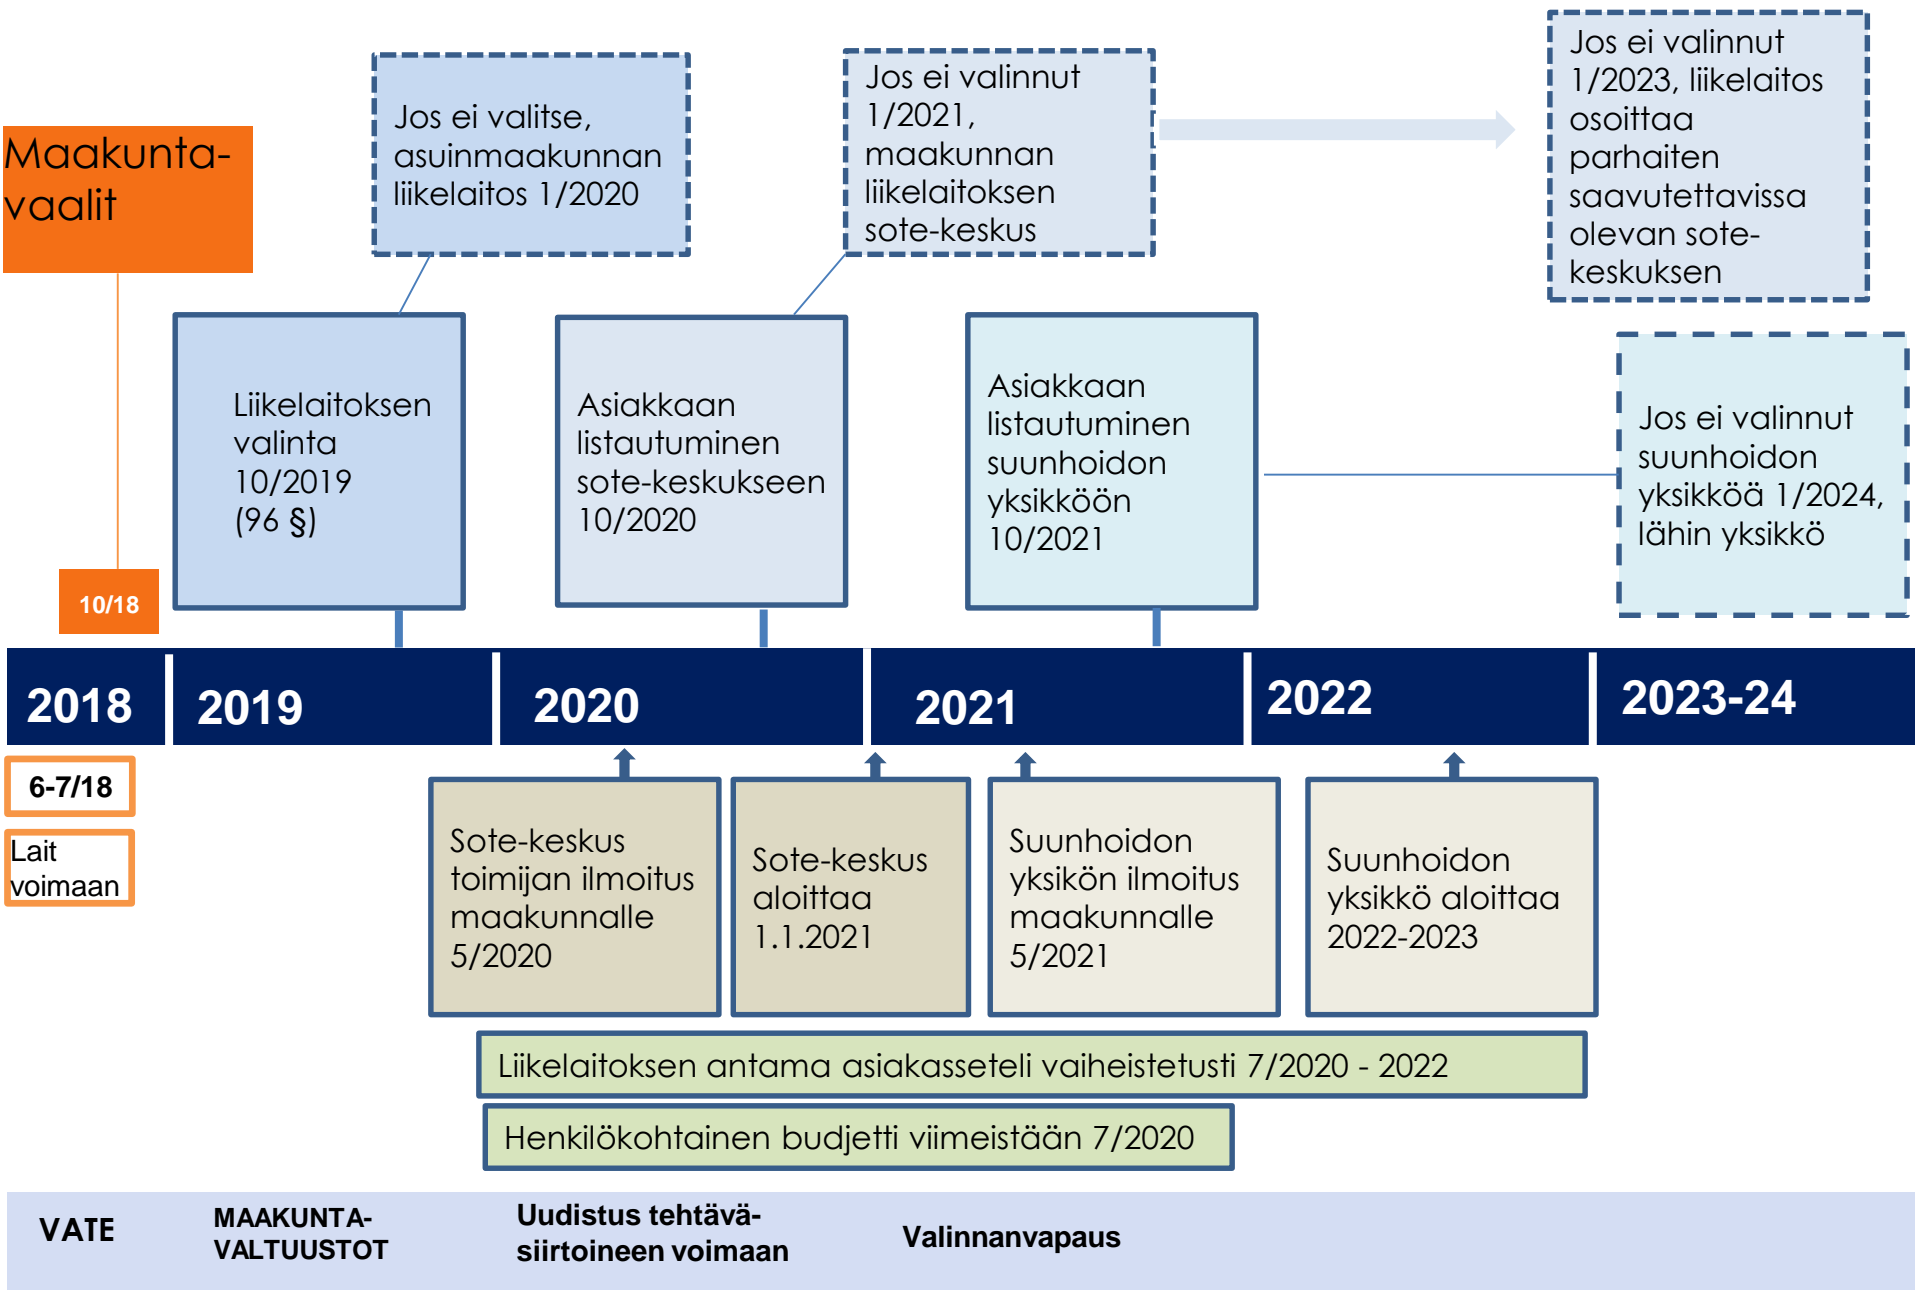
Maakunta-vaalit

Jos ei valitse, asuinmaakunnan liikelaitos 1/2020

Jos ei valinnut 1/2021, maakunnan liikelaitoksen sote-keskus

Jos ei valinnut 1/2023, liikelaitos osoittaa parhaiten saavutettavissa olevan sote-keskuksen

Liikelaitoksen valinta 10/2019 (96 §)

Asiakkaan listautuminen sote-keskukseen 10/2020

Asiakkaan listautuminen suunhoidon yksikköön 10/2021

Jos ei valinnut suunhoidon yksikköä 1/2024, lähin yksikkö

10/18

2018

2019

2020

2021

2022

2023-24

6-7/18

Lait voimaan

Sote-keskus toimijan ilmoitus maakunnalle 5/2020

Sote-keskus aloittaa 1.1.2021

Suunhoidon yksikön ilmoitus maakunnalle 5/2021

Suunhoidon yksikkö aloittaa 2022-2023

Liikelaitoksen antama asiakasseteli vaiheistetusti 7/2020 - 2022

Henkilökohtainen budjetti viimeistään 7/2020

VATE

MAAKUNTA-VALTUUSTOT

Uudistus tehtävä-siirtoineen voimaan

Valinnanvapaus